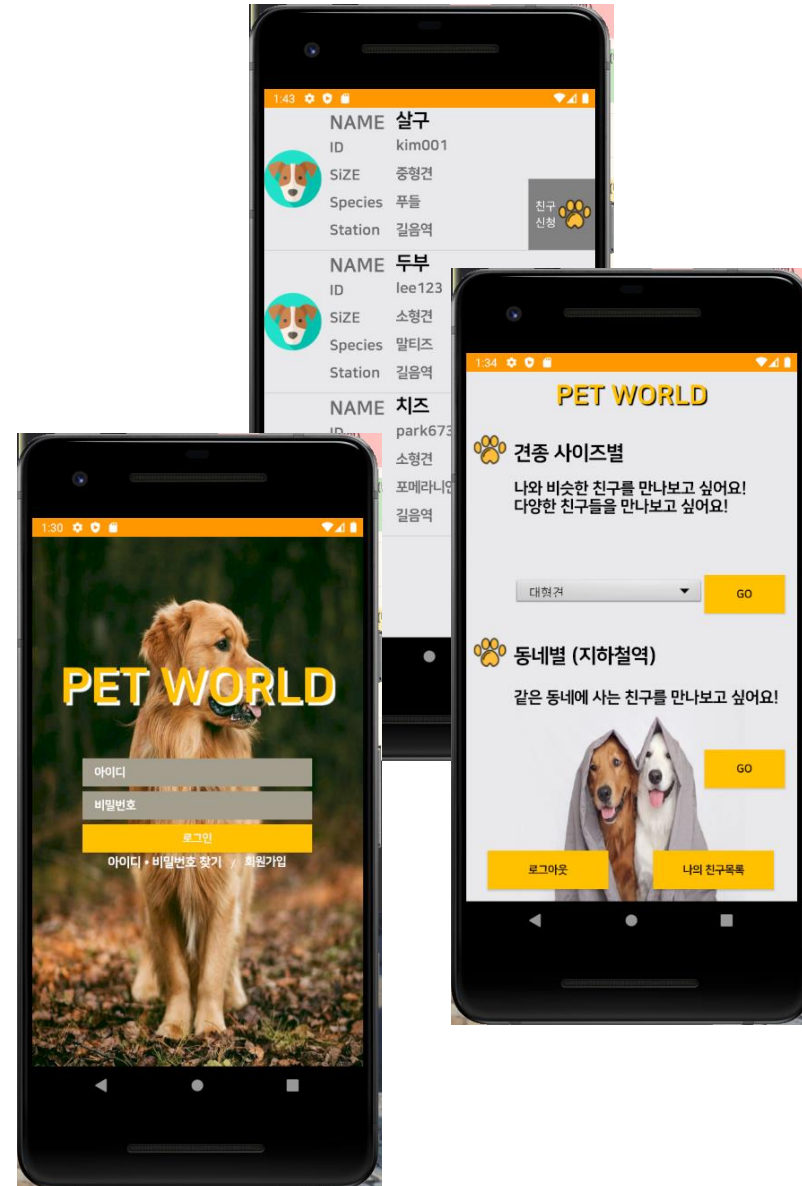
1:43

NAME 살구
ID kim001
SiZE 중형견
Species 푸들
Station 길음역

친구 신청

NAME 두부
ID lee123
SiZE 소형견
Species 말티즈
Station 길음역

NAME 치즈
ID park673
소형견
포메라니안
길음역

1:34

PET WORLD

견종 사이즈별

나와 비슷한 친구를 만나보고 싶어요!
다양한 친구들을 만나보고 싶어요!

대형견

GO

동네별 (지하철역)

같은 동네에 사는 친구를 만나보고 싶어요!

GO

로그아웃

나의 친구목록

1:30

PET WORLD

아이디

비밀번호

로그인

아이디 • 비밀번호 찾기 / 회원가입